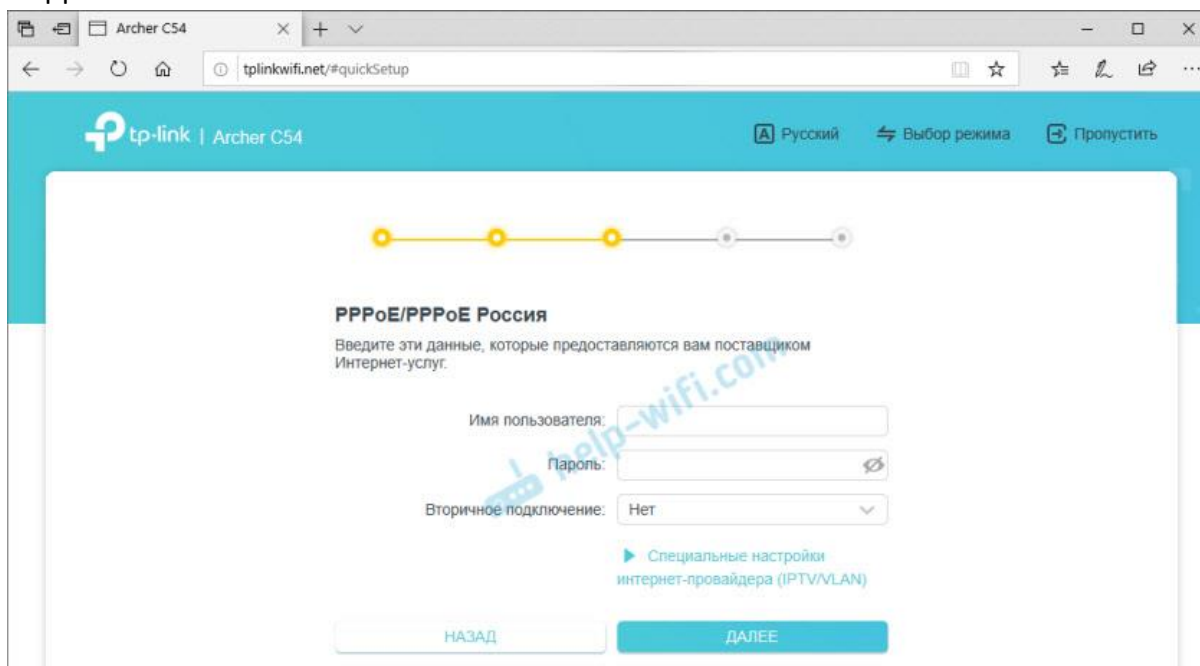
Archer C54

tplinkwifi.net/#quickSetup

tp-link | Archer C54

Русский

Выбор режима

Пропустить

PPPoE/PPPoE Россия

Введите эти данные, которые предоставляются вам поставщиком Интернет-услуг.

help-wifi.com

Имя пользователя:

Пароль:

Вторичное подключение: Нет

Специальные настройки интернет-провайдера (IPTV/VLAN)

НАЗАД

ДАЛЕЕ